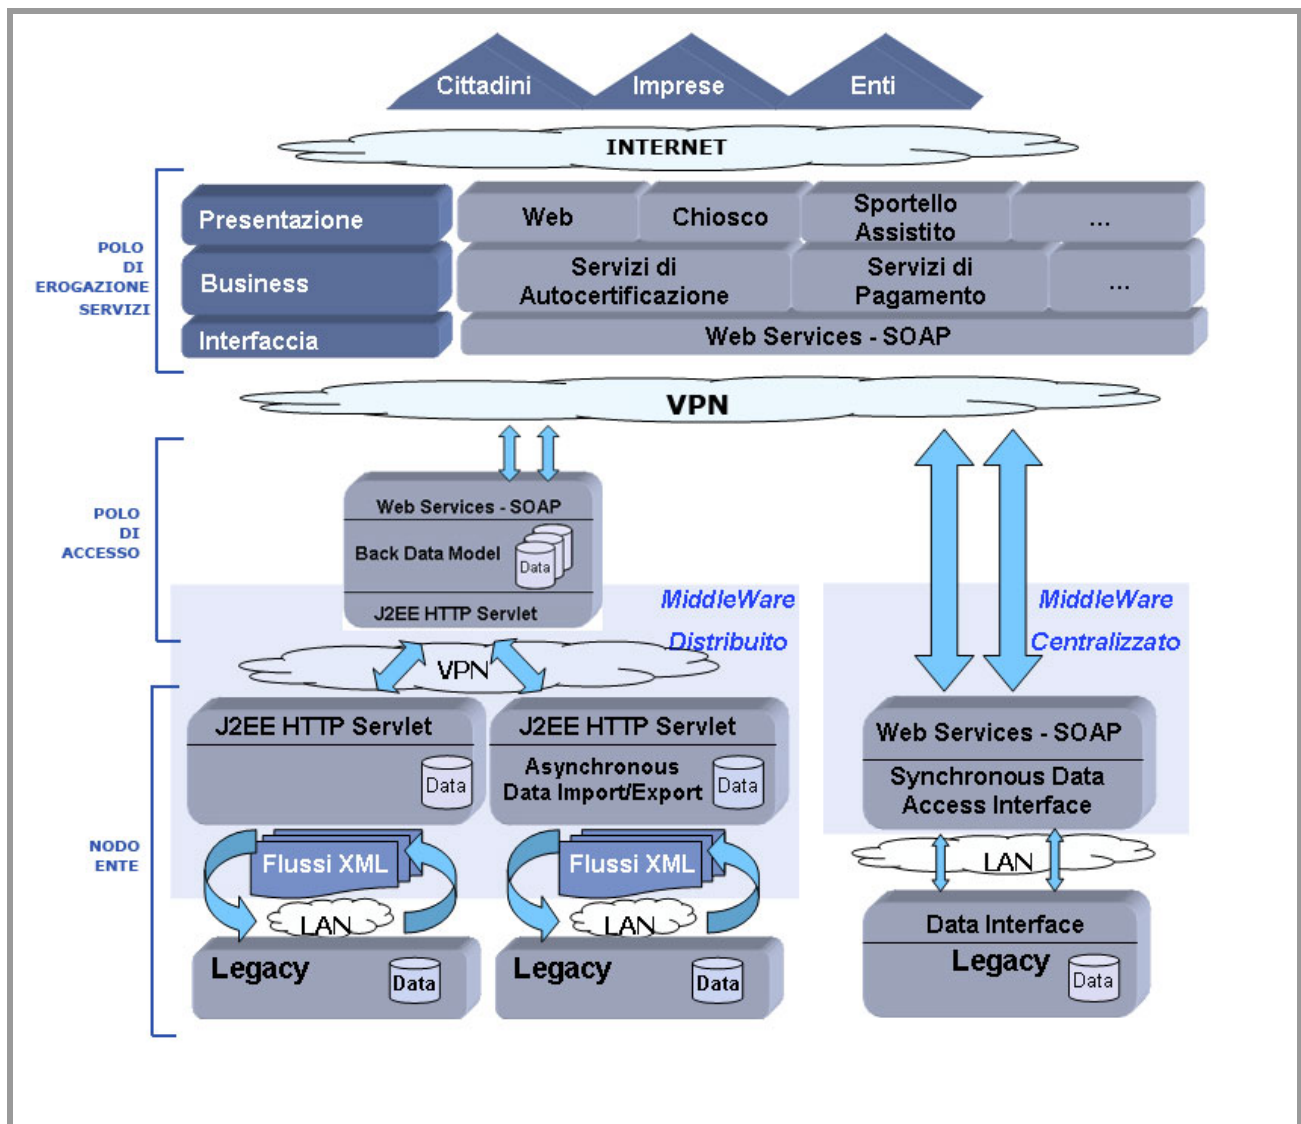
Cittadini
Imprese
Enti

INTERNET

POLO DI EROGAZIONE SERVIZI

Presentazione
Web
Chiosco
Sportello Assistito
...

Business
Servizi di Autocertificazione
Servizi di Pagamento
...

Interfaccia
Web Services - SOAP

VPN

POLO DI ACCESSO

Web Services - SOAP
Back Data Model
Data
J2EE HTTP Servlet

MiddleWare Distribuito

MiddleWare Centralizzato

VPN

NODO ENTE

J2EE HTTP Servlet
Data

J2EE HTTP Servlet
Asynchronous Data Import/Export
Data

Web Services - SOAP
Synchronous Data Access Interface

Flussi XML
LAN
Legacy
Data

Flussi XML
LAN
Legacy
Data

LAN
Data Interface
Legacy
Data